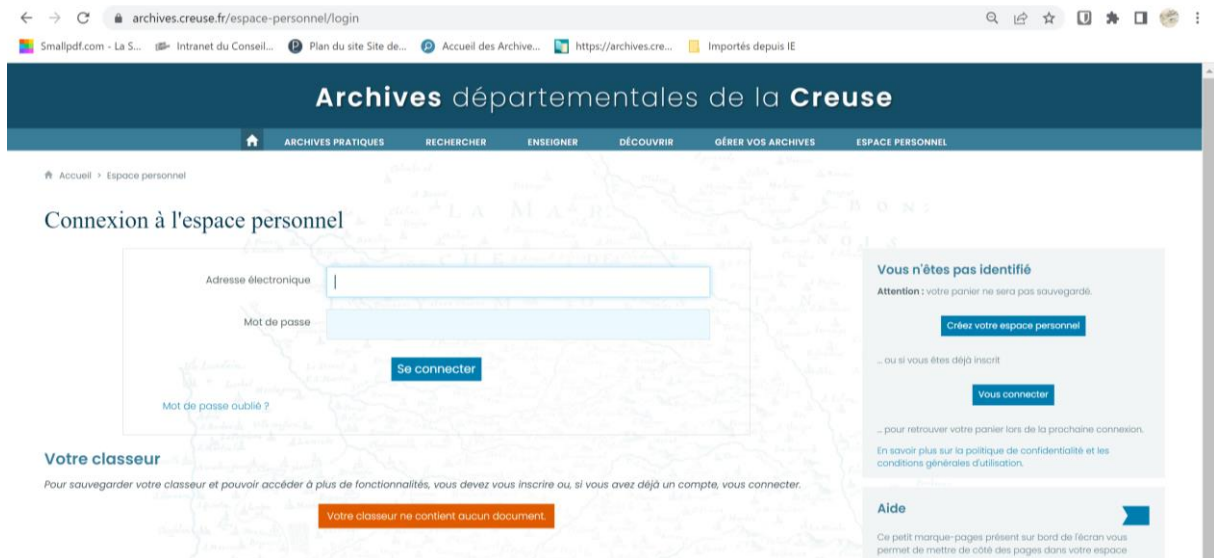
archives.creuse.fr/espace-personnel/login

Smallpdf.com - La S... Intranet du Conseil... Plan du site Site de... Accueil des Archive... https://archives.cre... Importés depuis IE

Archives départementales de la Creuse

ARCHIVES PRATIQUES RECHERCHER ENSEIGNER DÉCOUVRIR GÉRER VOS ARCHIVES ESPACE PERSONNEL

Accueil > Espace personnel

Connexion à l'espace personnel

Adresse électronique

Mot de passe

Se connecter

Mot de passe oublié ?

Votre classeur

Pour sauvegarder votre classeur et pouvoir accéder à plus de fonctionnalités, vous devez vous inscrire ou, si vous avez déjà un compte, vous connecter.

Votre classeur ne contient aucun document.

Vous n'êtes pas identifié

Attention : votre panier ne sera pas sauvegardé.

Créez votre espace personnel

... ou si vous êtes déjà inscrit

Vous connecter

... pour retrouver votre panier lors de la prochaine connexion.

En savoir plus sur la politique de confidentialité et les conditions générales d'utilisation.

Aide

Ce petit marque-pages présent sur bord de l'écran vous permet de mettre de côté des pages dans votre espace